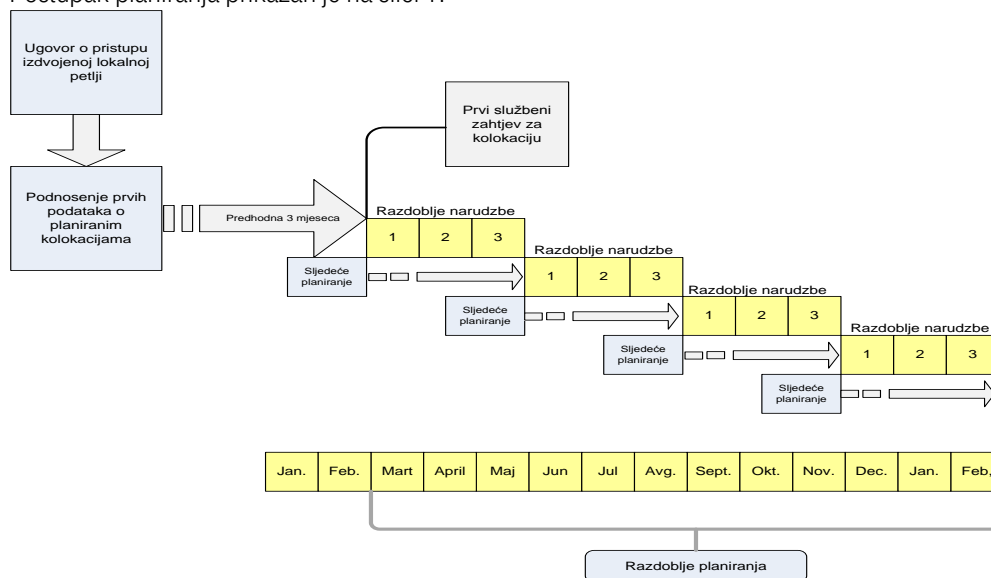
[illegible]

Ugovor o pristupu izdvojenoj lokalnoj petlji

Prvi službeni zahtjev za kolokaciju

Podnosenje prvih podataka o planiranim kolokacijama

Predhodna 3 mjeseca

Razdoblje narudzbe

| 1 | 2 | 3 |
|---|---|---|

Sljedeće planiranje

Razdoblje narudzbe

| 1 | 2 | 3 |
|---|---|---|

Sljedeće planiranje

Razdoblje narudzbe

| 1 | 2 | 3 |
|---|---|---|

Sljedeće planiranje

Razdoblje narudzbe

| 1 | 2 | 3 |
|---|---|---|

Sljedeće planiranje

| Jan. | Feb. | Mart | April | Maj | Jun | Jul | Avg. | Sept. | Okt. | Nov. | Dec. | Jan. | Feb. |
|---|---|---|---|---|---|---|---|---|---|---|---|---|---|

Razdoblje planiranja